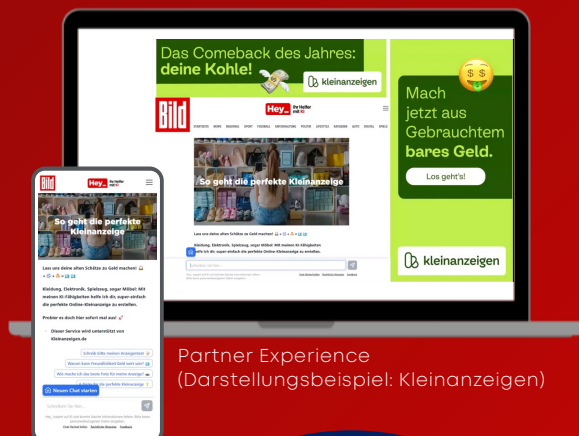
Das Comeback des Jahres: deine Kohle!

kleinanzeigen

Bild

Hey_ Ihr Helfer mit KI

Mach jetzt aus Gebrauchtem bares Geld.

Los geht's!

kleinanzeigen

So geht die perfekte Kleinanzeige

Lass uns deine alten Schätze zu Geld machen!

Kleidung, Elektronik, Spielzeug, sogar Möbel: Mit meinen KI-Fähigkeiten helfe ich dir, super-einfach die perfekte Online-Kleinanzeige zu erstellen.

Bild

Hey_ Ihr Helfer mit KI

So geht die perfekte Kleinanzeige

Lass uns deine alten Schätze zu Geld machen!

Kleidung, Elektronik, Spielzeug, sogar Möbel: Mit meinen KI-Fähigkeiten helfe ich dir, super-einfach die perfekte Online-Kleinanzeige zu erstellen.

Probier es doch hier sofort mal aus!

Dieser Service wird unterstützt von Kleinanzeigen.de

Schreib bitte meinen Anzeigentext

Warum kann Freundlichkeit Geld wert sein?

Wie mache ich das beste Foto für meine Anzeige

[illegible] die perfekte Kleinanzeige

Neuen Chat starten

Schreiben Sie hier...

Partner Experience (Darstellungsbeispiel: Kleinanzeigen)